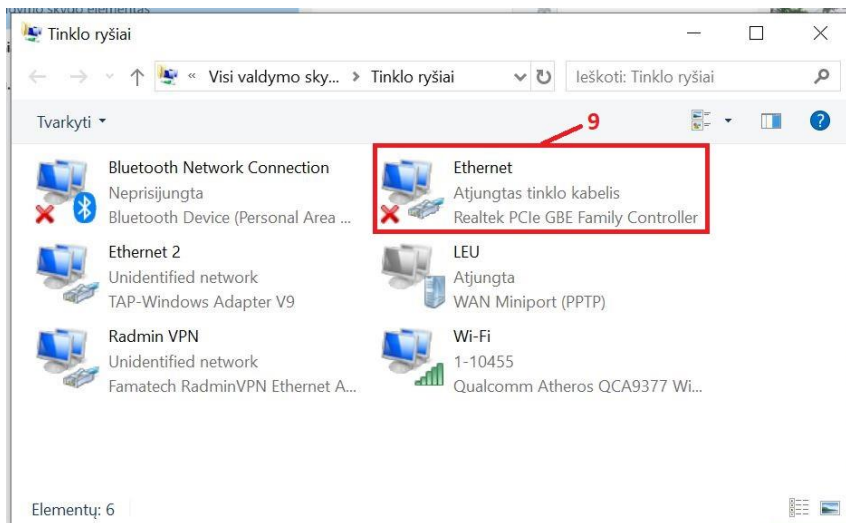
Tinklo ryšiai

« Visi valdymo sky... > Tinklo ryšiai

Ieškoti: Tinklo ryšiai

Tvarkyti

9

Bluetooth Network Connection
Neprisijungta
Bluetooth Device (Personal Area ...

Ethernet
Atjungtas tinklo kabelis
Realtek PCIe GBE Family Controller

Ethernet 2
Unidentified network
TAP-Windows Adapter V9

LEU
Atjungta
WAN Miniport (PPTP)

Radmin VPN
Unidentified network
Famatech RadminVPN Ethernet A...

Wi-Fi
1-10455
Qualcomm Atheros QCA9377 Wi...

Elementų: 6